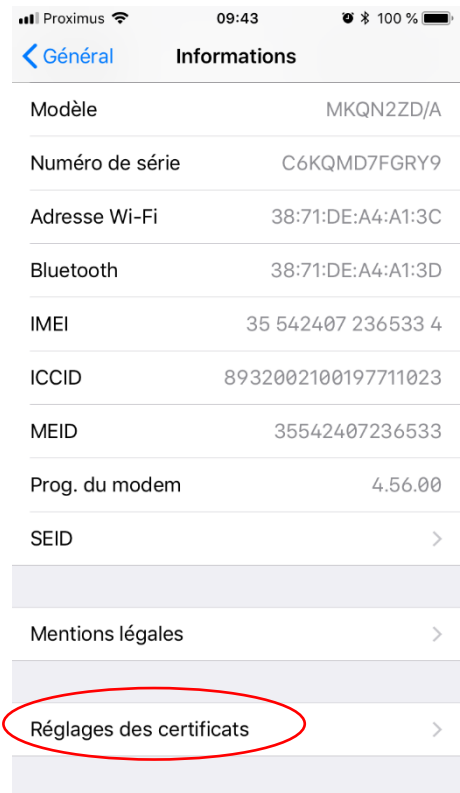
Proximus 09:43 100 %

Général Informations

| | |
|---|---|
| Modèle | MKQN2ZD/A |
| Numéro de série | C6KQMD7FGRY9 |
| Adresse Wi-Fi | 38:71:DE:A4:A1:3C |
| Bluetooth | 38:71:DE:A4:A1:3D |
| IMEI | 35 542407 236533 4 |
| ICCID | 8932002100197711023 |
| MEID | 35542407236533 |
| Prog. du modem | 4.56.00 |
| SEID | |

Mentions légales

Réglages des certificats